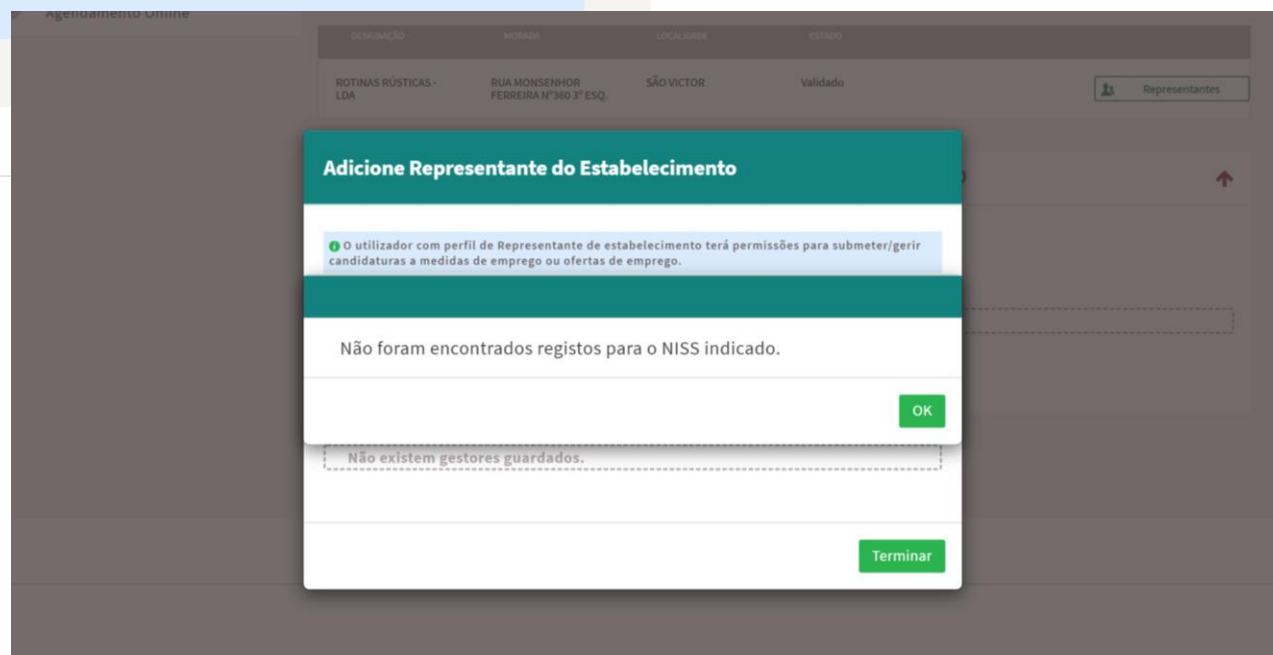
Agendamento Online

| DESIGNAÇÃO | MORADA | LOCALIDADE | ESTADO | |
|---|---|---|---|---|
| ROTINAS RÚSTICAS - LDA | RUA MONSENHOR FERREIRA Nº360 3º ESQ. | SÃO VICTOR | Validado | Representantes |

Adicione Representante do Estabelecimento

O utilizador com perfil de Representante de estabelecimento terá permissões para submeter/gerir candidaturas a medidas de emprego ou ofertas de emprego.

Não foram encontrados registos para o NISS indicado.

OK

Não existem gestores guardados.

Terminar